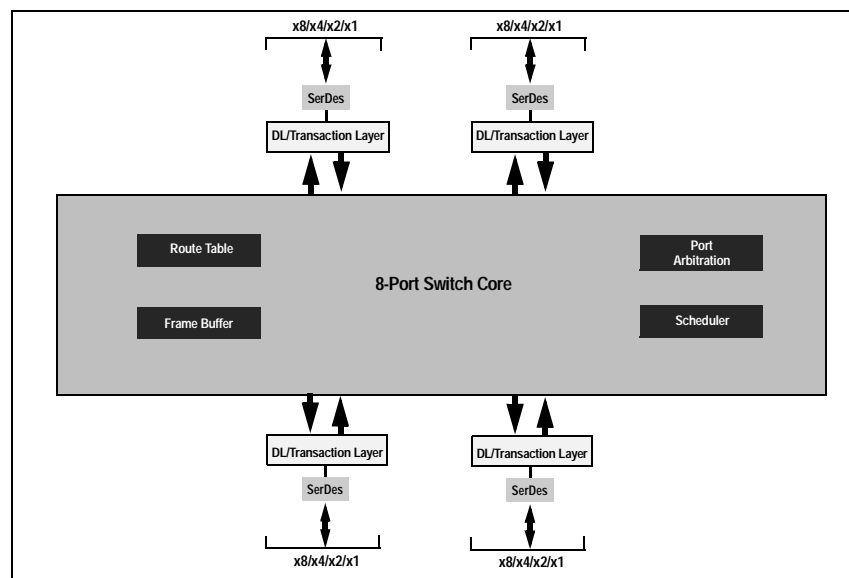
x8/x4/x2/x1

x8/x4/x2/x1

SerDes

SerDes

DL/Transaction Layer

DL/Transaction Layer

Route Table

Port Arbitration

8-Port Switch Core

Frame Buffer

Scheduler

DL/Transaction Layer

DL/Transaction Layer

SerDes

SerDes

x8/x4/x2/x1

x8/x4/x2/x1